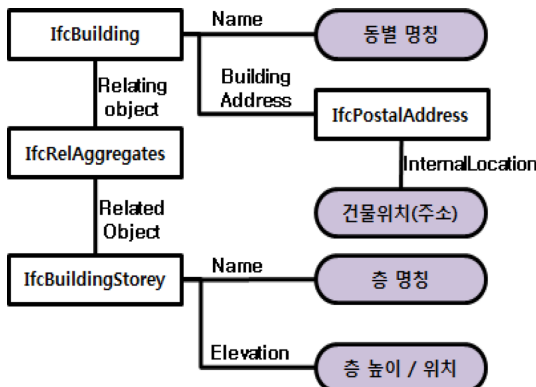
IfcBuilding

Name

동별 명칭

Relating object

Building Address

IfcPostalAddress

IfcRelAggregates

InternalLocation

Related Object

건물위치(주소)

IfcBuildingStorey

Name

층 명칭

Elevation

층 높이 / 위치